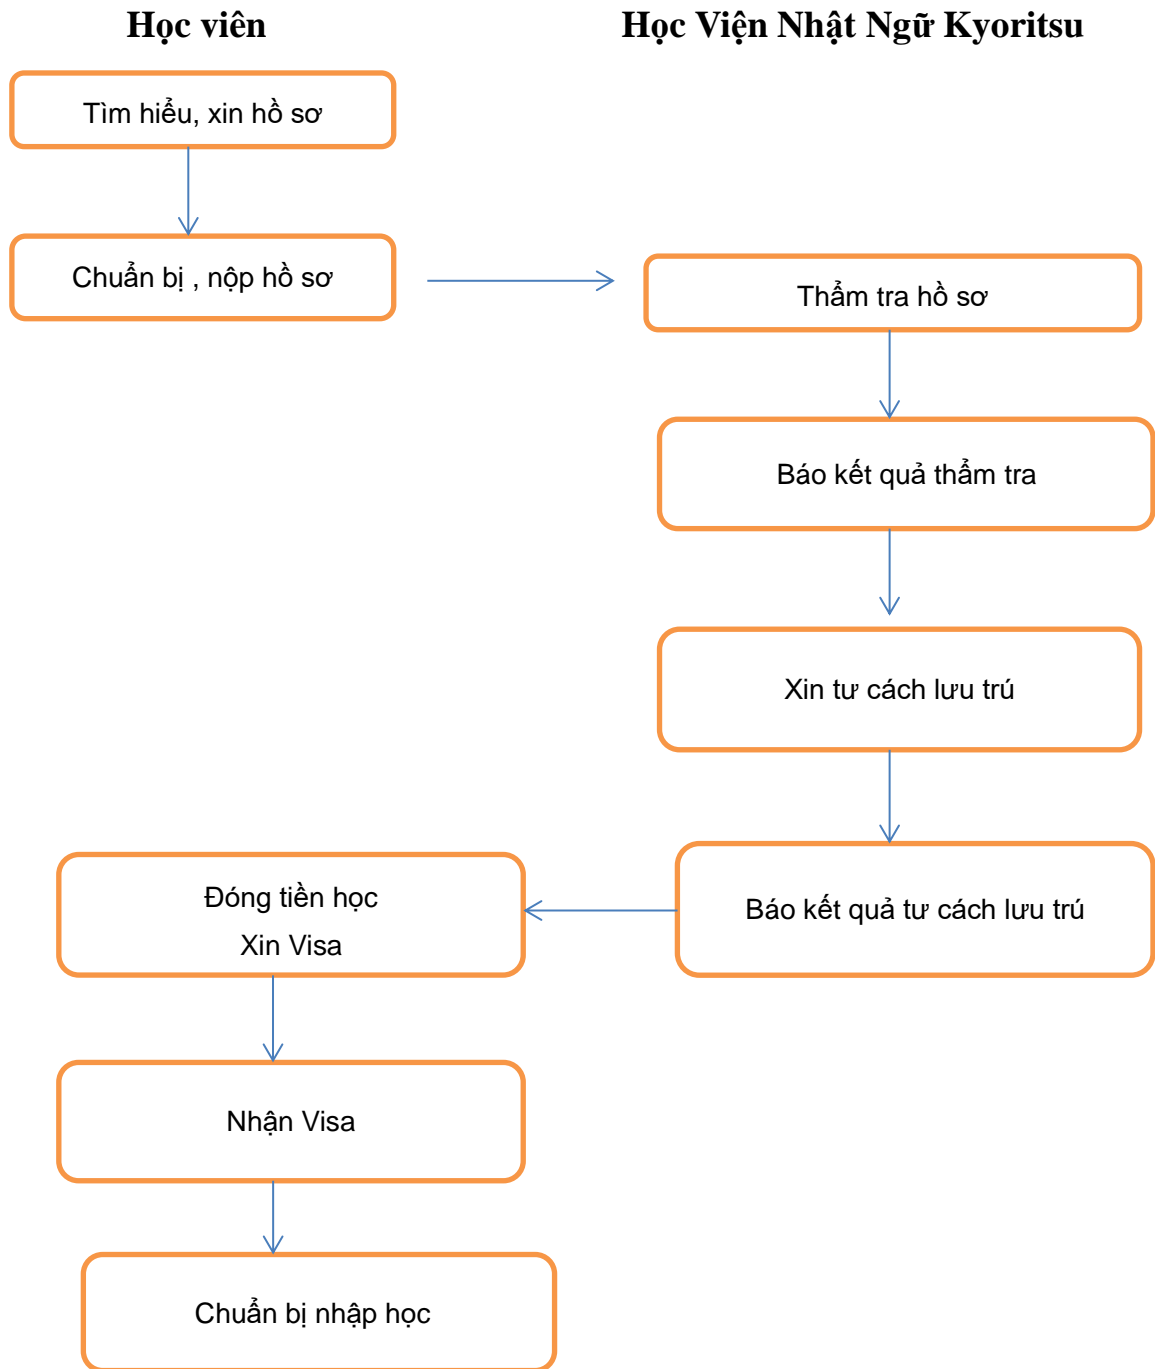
Học viên

Học Viện Nhật Ngữ Kyoritsu

Tìm hiểu, xin hồ sơ

Chuẩn bị , nộp hồ sơ

Thẩm tra hồ sơ

Báo kết quả thẩm tra

Xin tư cách lưu trú

Báo kết quả tư cách lưu trú

Đóng tiền học
Xin Visa

Nhận Visa

Chuẩn bị nhập học